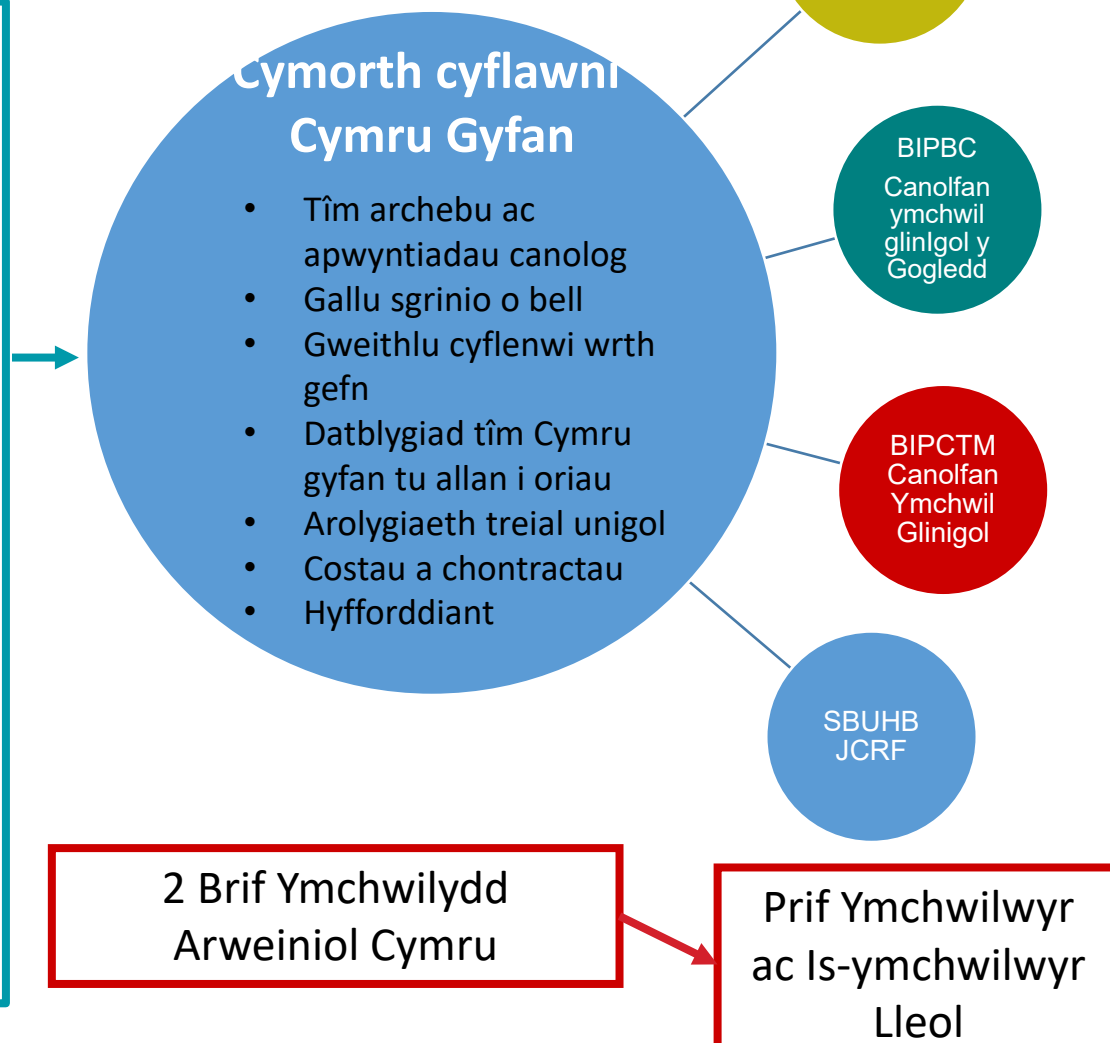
Cymorth cyflawni Cymru Gyfan

- Tîm archebu ac apwyntiadau canolog
- Gallu sgrinio o bell
- Gweithlu cyflenwi wrth gefn
- Datblygiad tîm Cymru gyfan tu allan i oriau
- Arolygiaeth treial unigol
- Costau a chontractau
- Hyfforddiant

BIPBC
Canolfan ymchwil glinIgol y Gogledd

BIPCTM
Canolfan Ymchwil Glinigol

SBUHB
JCRF

2 Brif Ymchwilydd Arweiniol Cymru

Prif Ymchwilwyr ac Is-ymchwilwyr Lleol